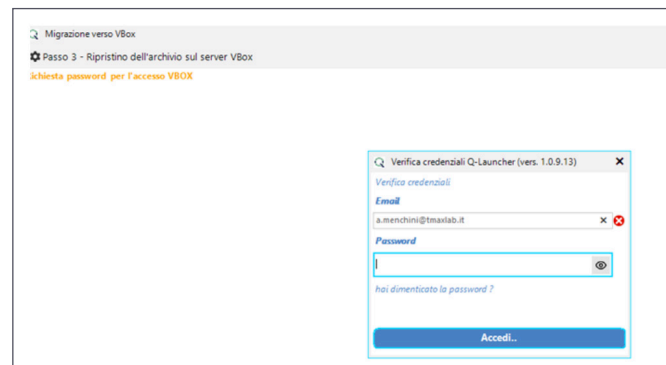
Migrazione verso VBox

Passo 3 - Ripristino dell'archivio sul server VBox

ichiesta password per l'accesso VBOX

Verifica credenziali Q-Launcher (vers. 1.0.9.13)

Verifica credenziali

Email

a.menchini@tmaxlab.it

Password

hai dimenticato la password ?

Accedi..